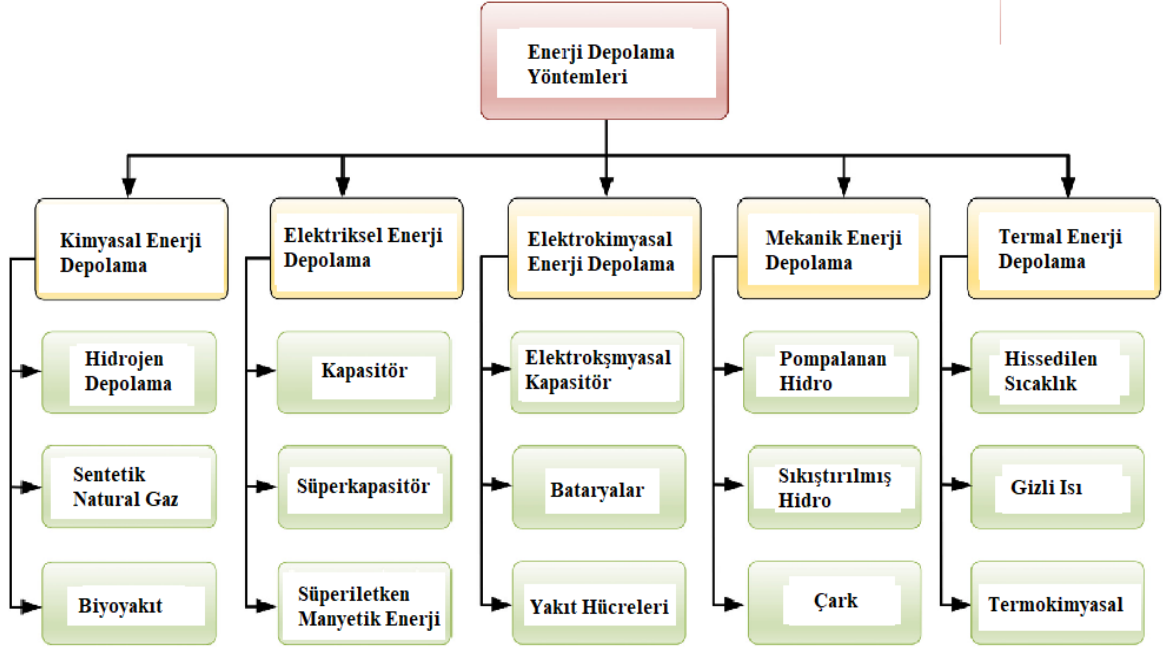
Enerji Depolama Yöntemleri

Kimyasal Enerji Depolama

Hidrojen Depolama

Sentetik Natural Gaz

Biyoyakıt

Elektriksel Enerji Depolama

Kapasitör

Süperkapasitör

Süperiletken Manyetik Enerji

Elektrokimyasal Enerji Depolama

Elektrokşmyasal Kapasitör

Bataryalar

Yakıt Hücreleri

Mekanik Enerji Depolama

Pompalanan Hidro

Sıkıştırılmış Hidro

Çark

Termal Enerji Depolama

Hissedilen Sıcaklık

Gizli Isı

Termokimyasal